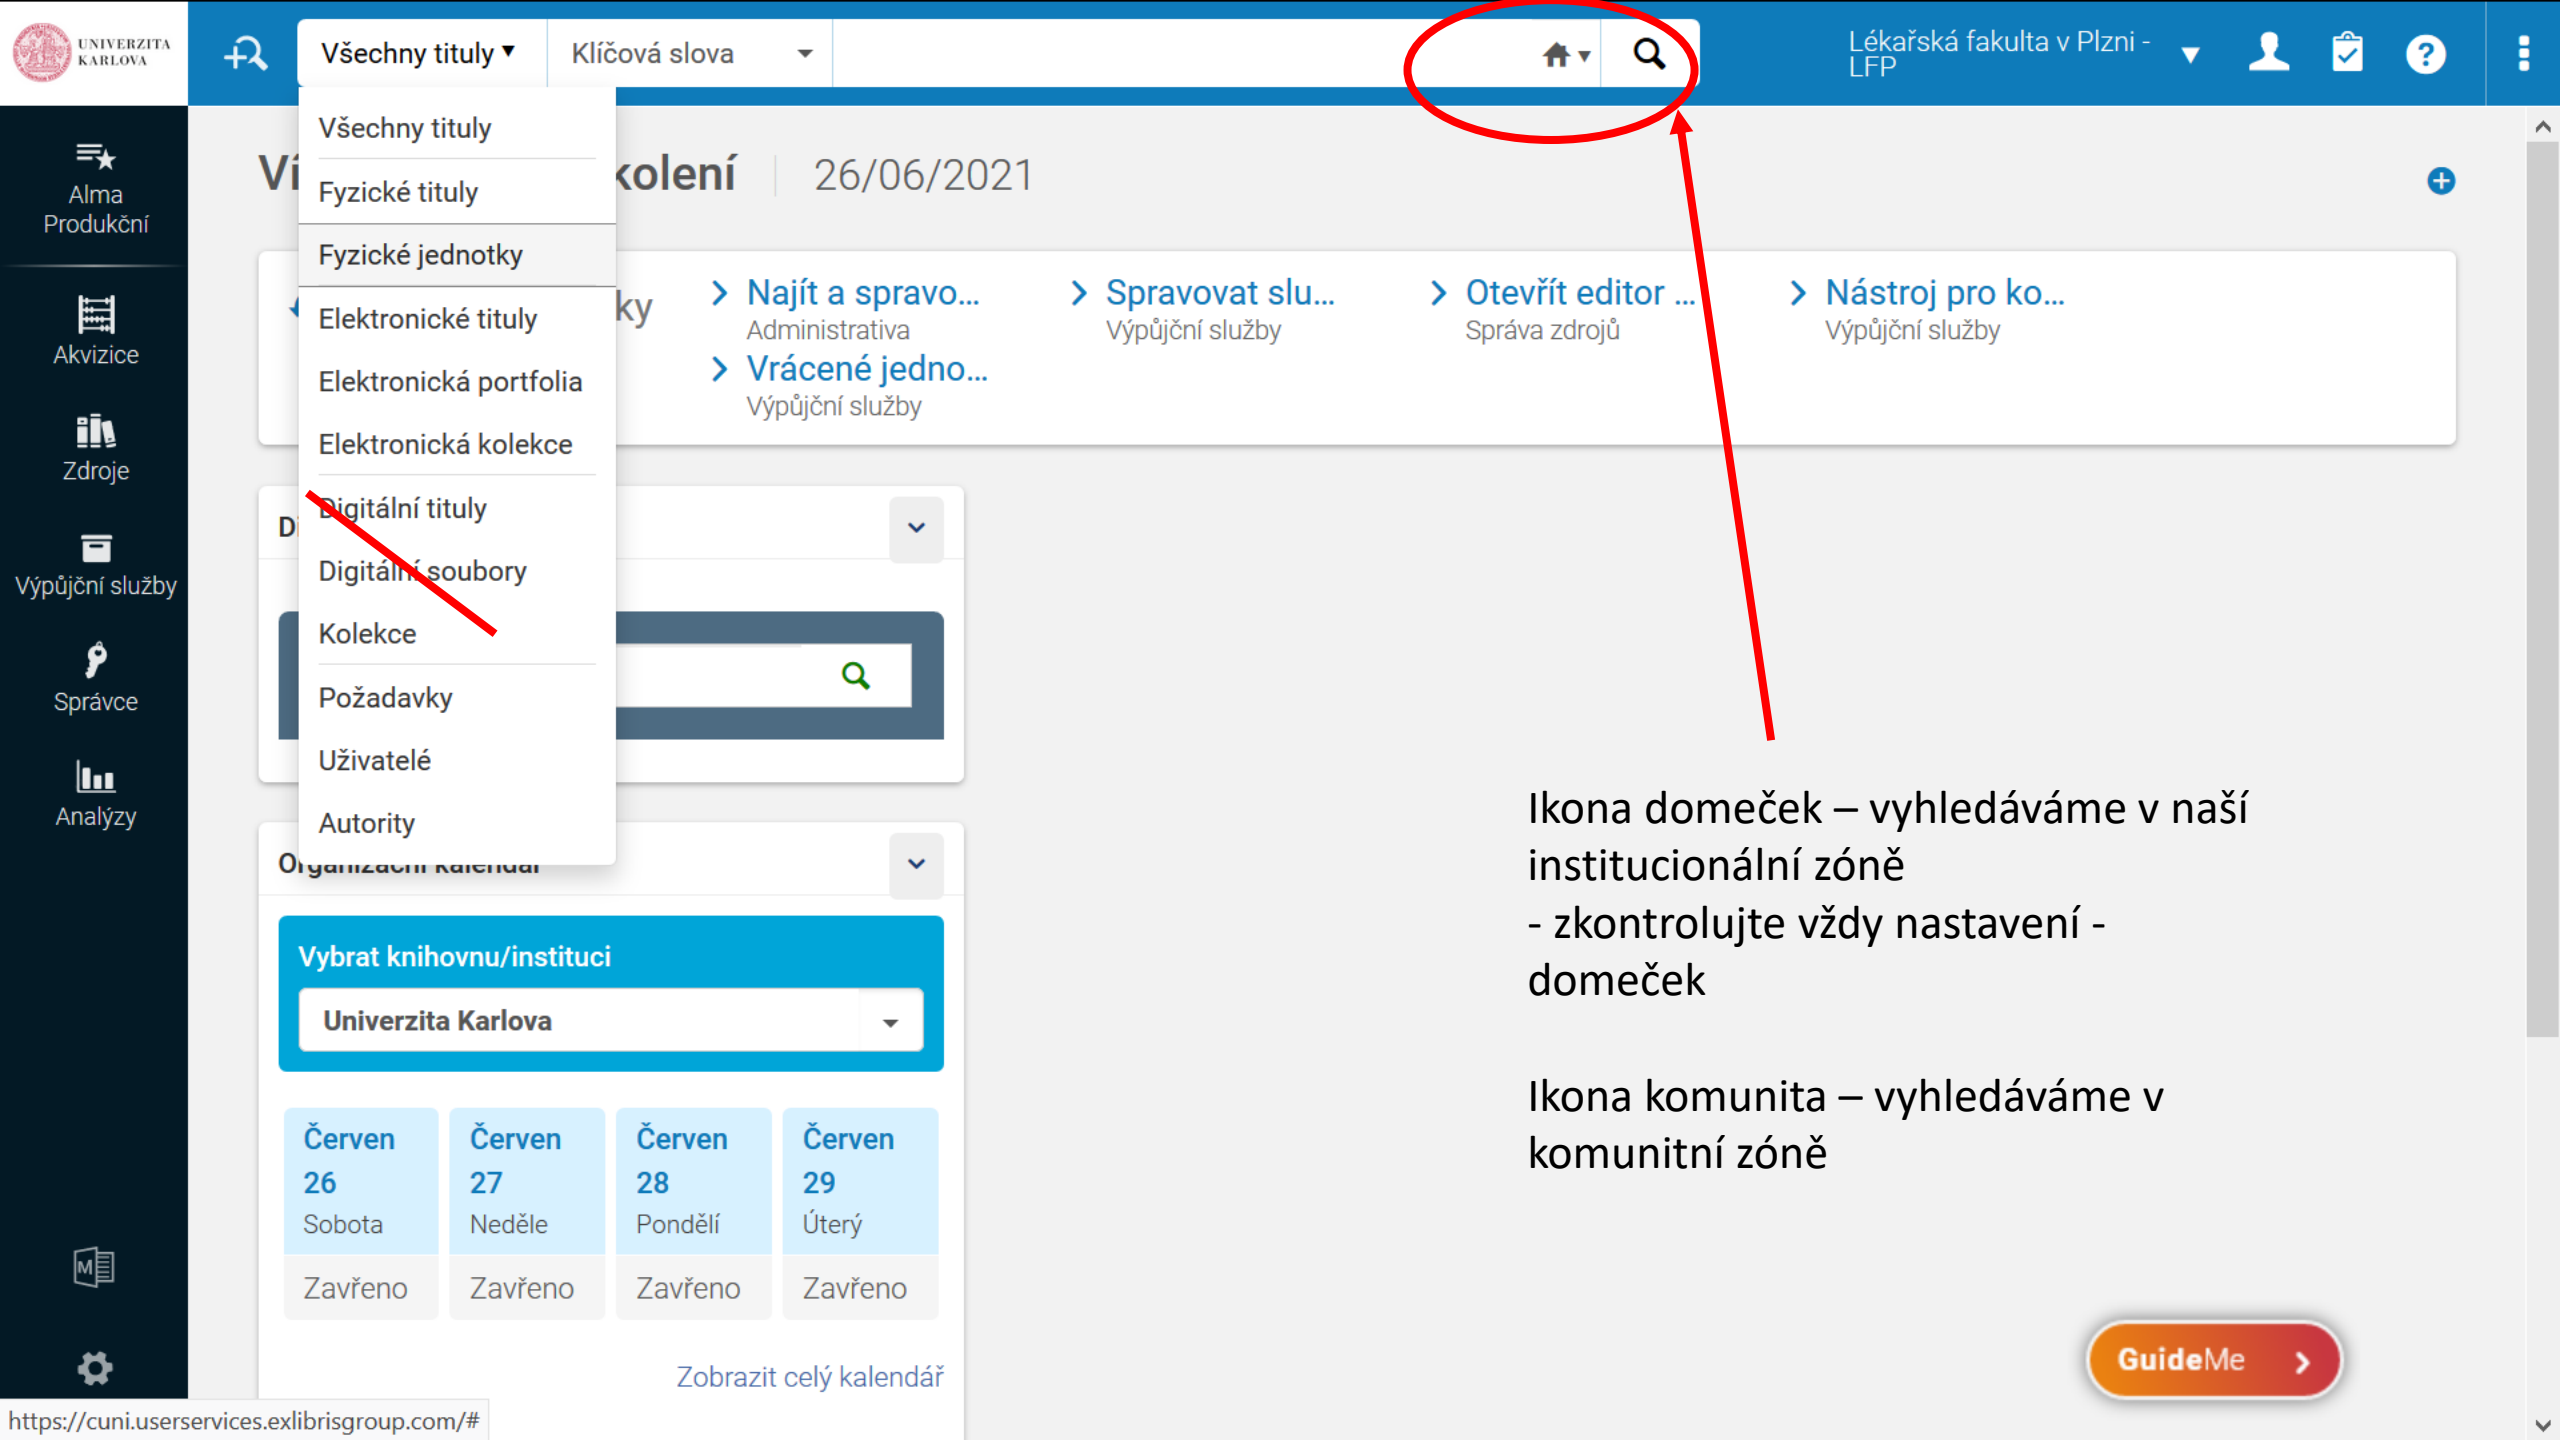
UNIVERZITA KARLOVA

Všechny tituly ▾ | Klíčová slova

Lékařská fakulta v Plzni - LFP

Alma Produkční

Akvizice

Zdroje

Výpůjční služby

Správce

Analýzy

Všechny tituly
Fyzické tituly
Fyzické jednotky
Elektronické tituly
Elektronická portfolia
Elektronická kolekce
Digitální tituly
Digitální soubory
Kolekce
Požadavky
Uživatelé
Autority

Vi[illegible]kolení | 26/06/2021

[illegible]ky

Najít a spravo...
Administrativa

Vrácené jedno...
Výpůjční služby

Spravovat slu...
Výpůjční služby

Otevřít editor ...
Správa zdrojů

Nástroj pro ko...
Výpůjční služby

Di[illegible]

Or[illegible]

Vybrat knihovnu/instituci

Univerzita Karlova

| Červen 26 Sobota | Červen 27 Neděle | Červen 28 Pondělí | Červen 29 Úterý |
|---|---|---|---|
| Zavřeno | Zavřeno | Zavřeno | Zavřeno |

Zobrazit celý kalendář

Ikona domeček – vyhledáváme v naší institucionální zóně
- zkontrolujte vždy nastavení - domeček

Ikona komunita – vyhledáváme v komunitní zóně

GuideMe

https://cuni.userservices.exlibrisgroup.com/#